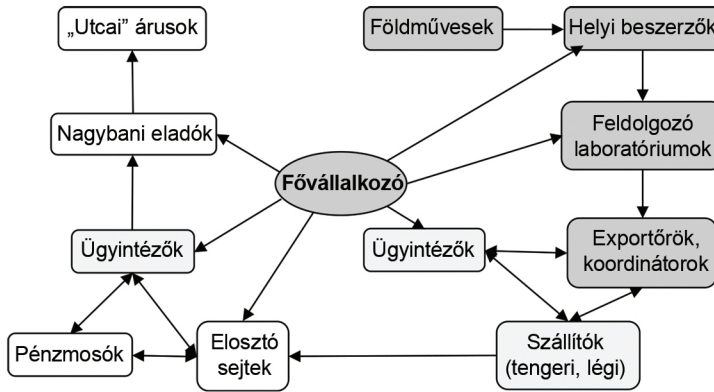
„Utcai” árusok

Földművesek

Helyi beszerzők

Nagybani eladók

Feldolgozó laboratóriumok

FőválIalkozó

Ügyintézők

Ügyintézők

Exportőrök, koordinátorok

Pénzmosók

Elosztó sejtek

Szállítók (tengeri, légi)